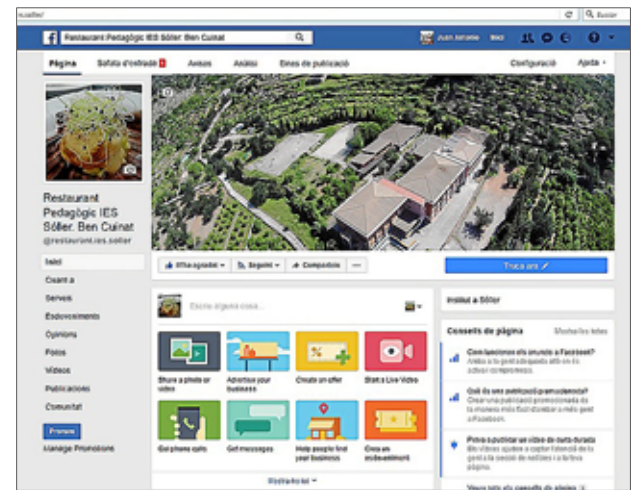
n.soller/

Buscar

Restaurant Pedagògic IES Sóller Ben Cuinat

Juan Antonio Inici

Pàgina Safata d'entrada Avisos Anàlisi Eines de publicació Configuració Ajuda

Restaurant Pedagògic IES Sóller. Ben Cuinat
@restaurant.ies.soller

Inici
Quant a
Serveis
Esdeveniments
Opinions
Fotos
Vídeos
Publicacions
Comunitat

Promou
Manage Promotions

M'ha agradat Seguint Comparteix ...

Truca ara

Escriu alguna cosa...

Share a photo or video
Advertise your business
Create an offer
Start a Live Video
Get phone calls
Get messages
Help people find your business
Crea un esdeveniment

Institut a Sóller

Consells de pàgina
Mostra-les totes

Com funcionen els anuncis a Facebook?
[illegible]

Què és una publicació promocionada?
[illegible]

Prova a publicar un vídeo de curta durada
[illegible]